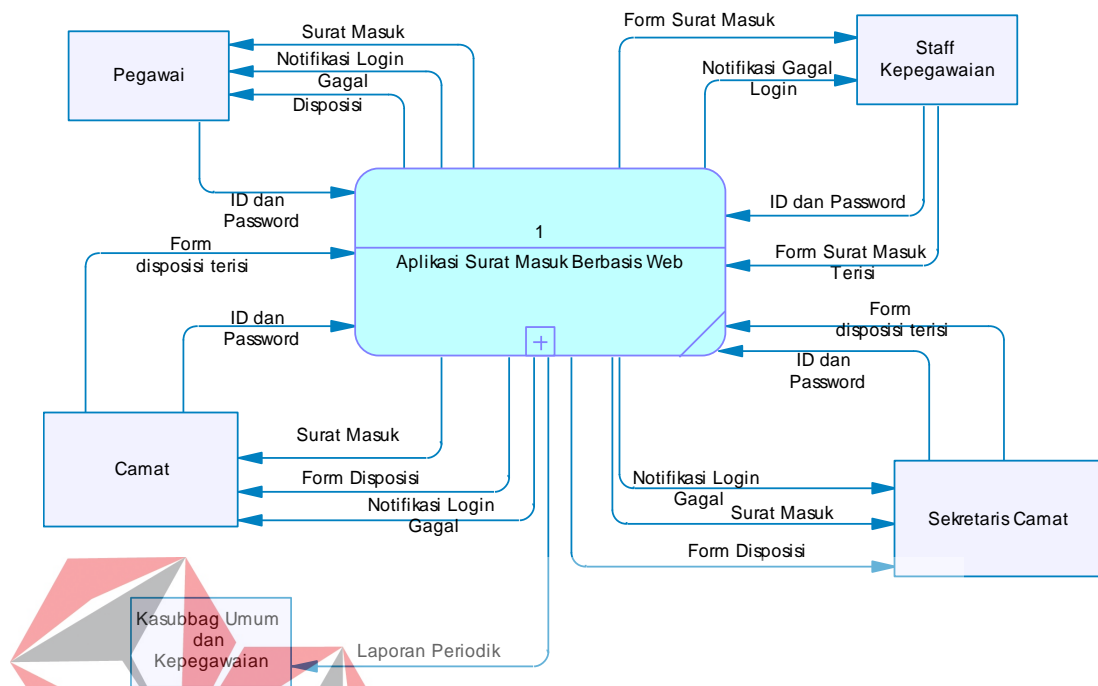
Pegawai

Surat Masuk

Notifikasi Login Gagal

Disposisi

ID dan Password

Form disposisi terisi

ID dan Password

Form Surat Masuk

Notifikasi Gagal Login

Staff Kepegawaian

ID dan Password

Form Surat Masuk Terisi

1

Aplikasi Surat Masuk Berbasis Web

Form disposisi terisi

ID dan Password

Camat

Surat Masuk

Form Disposisi

Notifikasi Login Gagal

Notifikasi Login Gagal

Surat Masuk

Form Disposisi

Sekretaris Camat

Kasubbag Umum dan Kepegawaian

Laporan Periodik